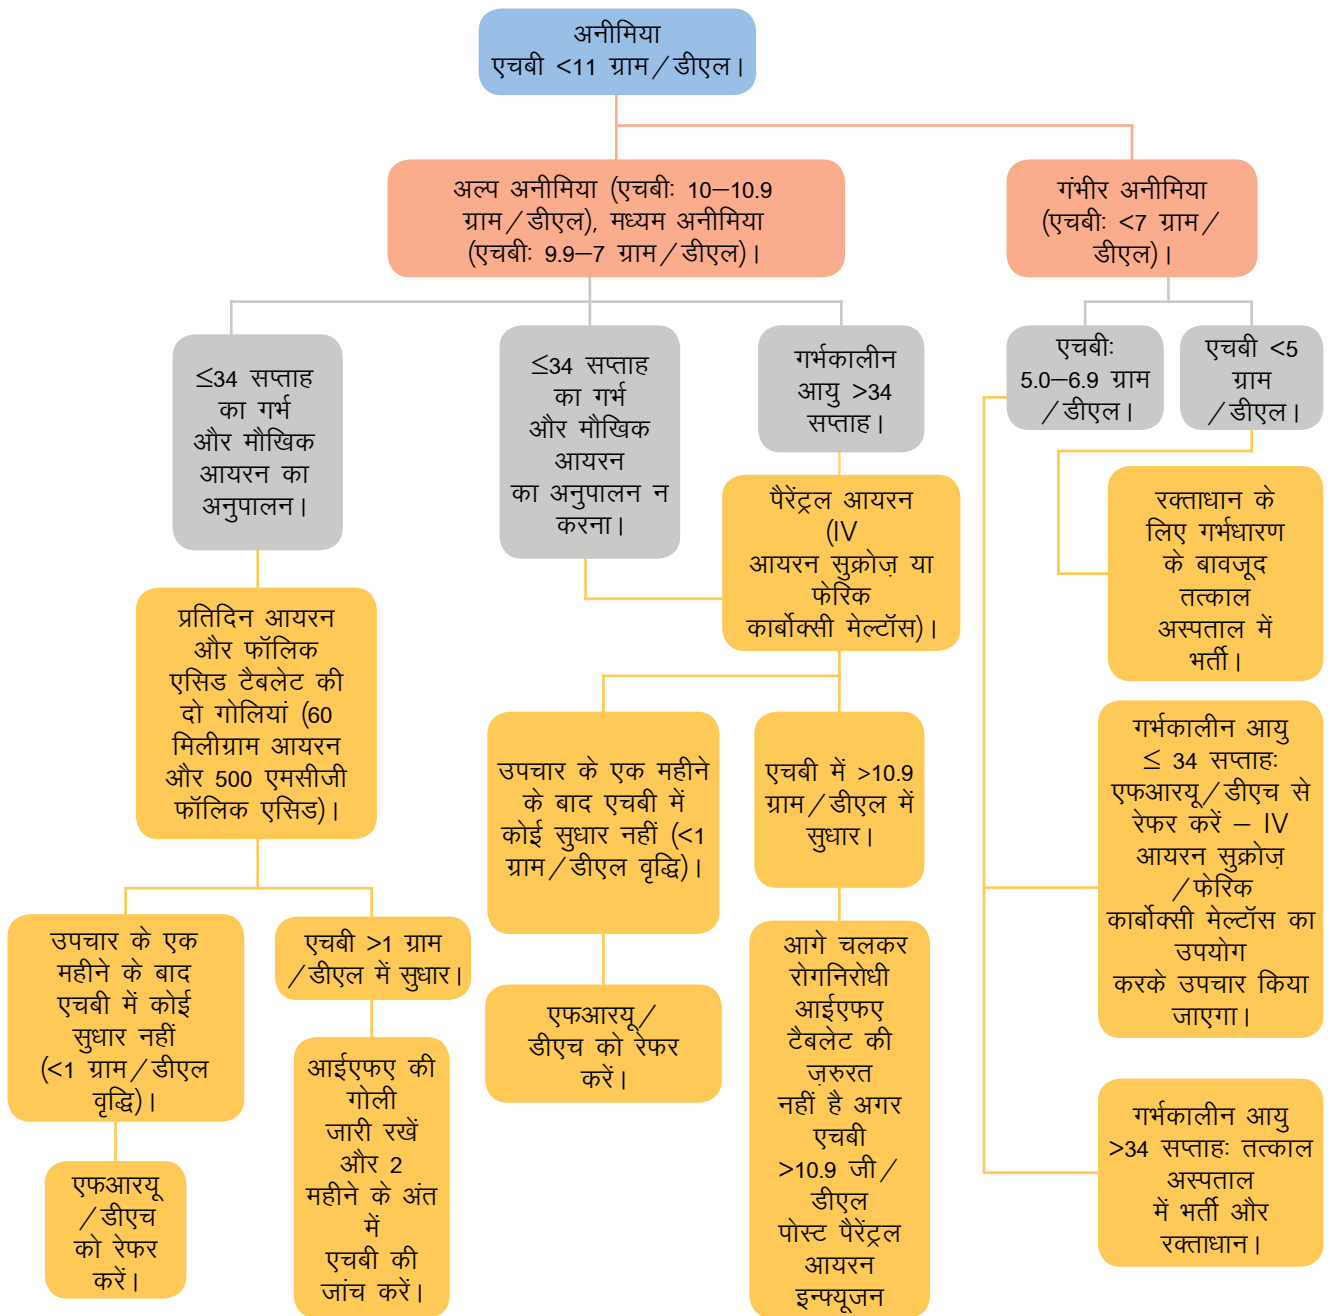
अनीमिया
एचबी <11 ग्राम/डीएल।

अल्प अनीमिया (एचबीः 10–10.9 ग्राम/डीएल), मध्यम अनीमिया (एचबीः 9.9–7 ग्राम/डीएल)।

गंभीर अनीमिया (एचबीः <7 ग्राम/डीएल)।

≤34 सप्ताह का गर्भ और मौखिक आयरन का अनुपालन।

≤34 सप्ताह का गर्भ और मौखिक आयरन का अनुपालन न करना।

गर्भकालीन आयु >34 सप्ताह।

एचबीः 5.0–6.9 ग्राम /डीएल।

एचबी <5 ग्राम /डीएल।

प्रतिदिन आयरन और फॉलिक एसिड टैबलेट की दो गोलियां (60 मिलीग्राम आयरन और 500 एमसीजी फॉलिक एसिड)।

पैरेंट्रल आयरन (IV आयरन सुक्रोज़ या फेरिक कार्बोक्सी मेल्टॉस)।

रक्ताधान के लिए गर्भधारण के बावजूद तत्काल अस्पताल में भर्ती।

उपचार के एक महीने के बाद एचबी में कोई सुधार नहीं (<1 ग्राम/डीएल वृद्धि)।

एचबी में >10.9 ग्राम/डीएल में सुधार।

गर्भकालीन आयु ≤ 34 सप्ताहः एफआरयू/डीएच से रेफर करें – IV आयरन सुक्रोज़ /फेरिक कार्बोक्सी मेल्टॉस का उपयोग करके उपचार किया जाएगा।

उपचार के एक महीने के बाद एचबी में कोई सुधार नहीं (<1 ग्राम/डीएल वृद्धि)।

एचबी >1 ग्राम /डीएल में सुधार।

एफआरयू/ डीएच को रेफर करें।

आगे चलकर रोगनिरोधी आईएफए टैबलेट की ज़रुरत नहीं है अगर एचबी >10.9 जी/ डीएल पोस्ट पैरेंट्रल आयरन इन्फ्यूजन

गर्भकालीन आयु >34 सप्ताहः तत्काल अस्पताल में भर्ती और रक्ताधान।

एफआरयू /डीएच को रेफर करें।

आईएफए की गोली जारी रखें और 2 महीने के अंत में एचबी की जांच करें।